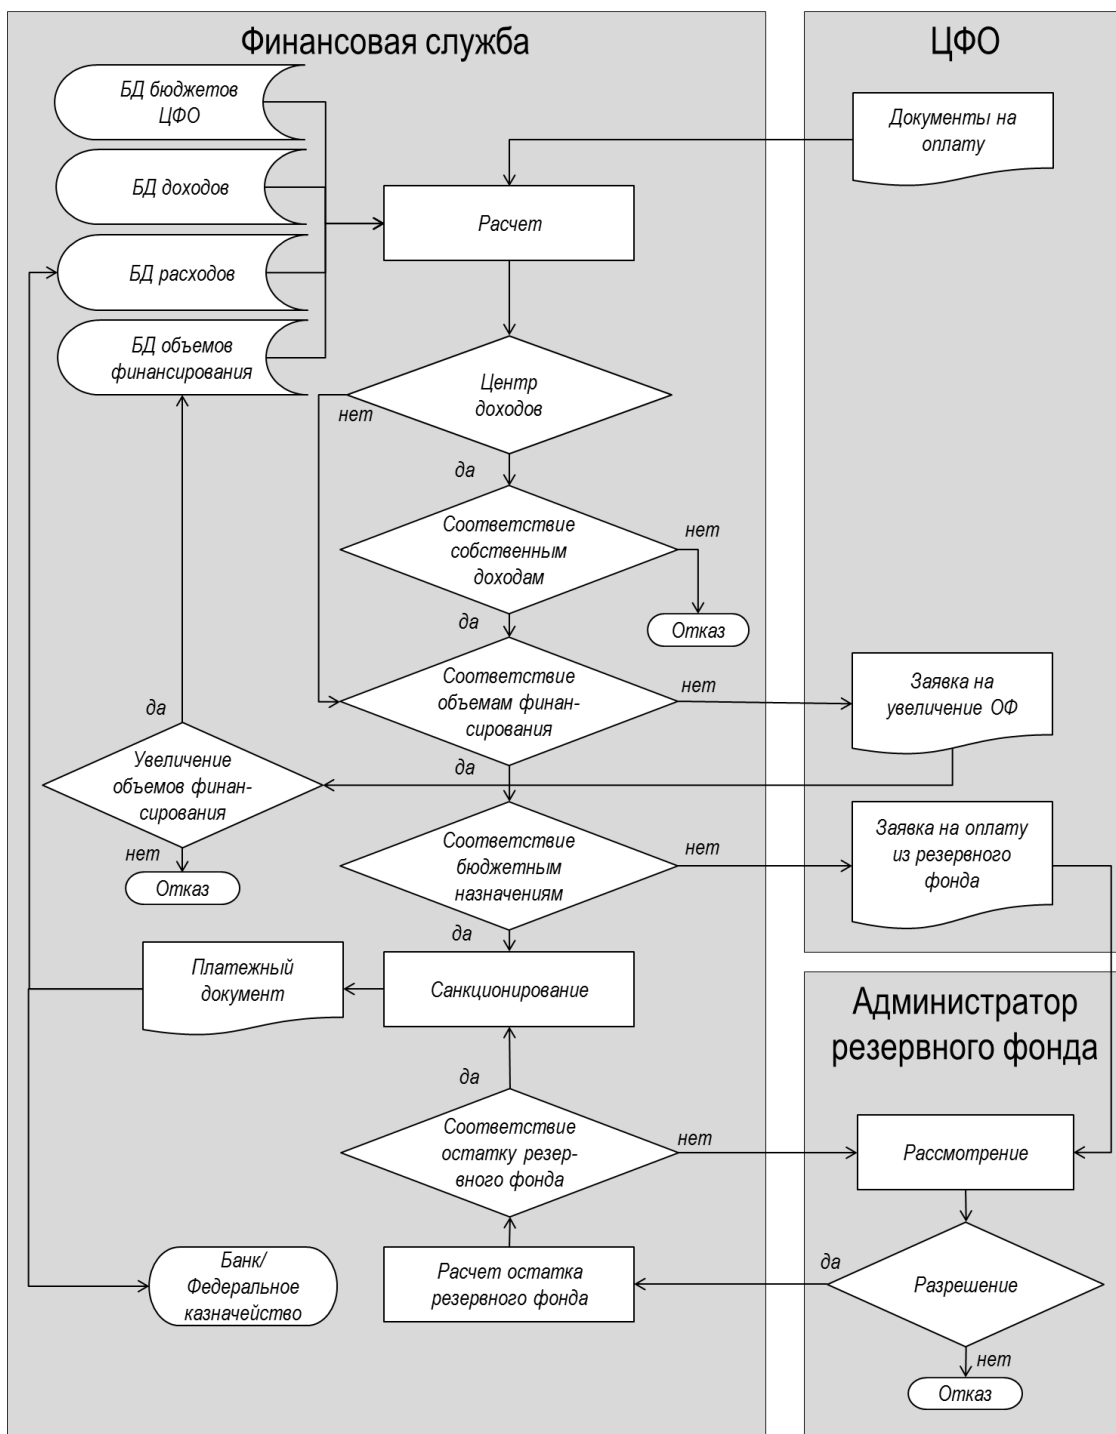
Финансовая служба

ЦФО

БД бюджетов ЦФО

БД доходов

БД расходов

БД объемов финансирования

Документы на оплату

Расчет

Центр доходов

нет

да

Соответствие собственным доходам

нет

Отказ

да

Соответствие объемам финансирования

нет

Заявка на увеличение ОФ

да

Увеличение объемов финансирования

да

нет

Отказ

Соответствие бюджетным назначениям

нет

Заявка на оплату из резервного фонда

да

Платежный документ

Санкционирование

Администратор резервного фонда

да

Соответствие остатку резервного фонда

нет

Рассмотрение

Банк/ Федеральное казначейство

Расчет остатка резервного фонда

да

Разрешение

нет

Отказ